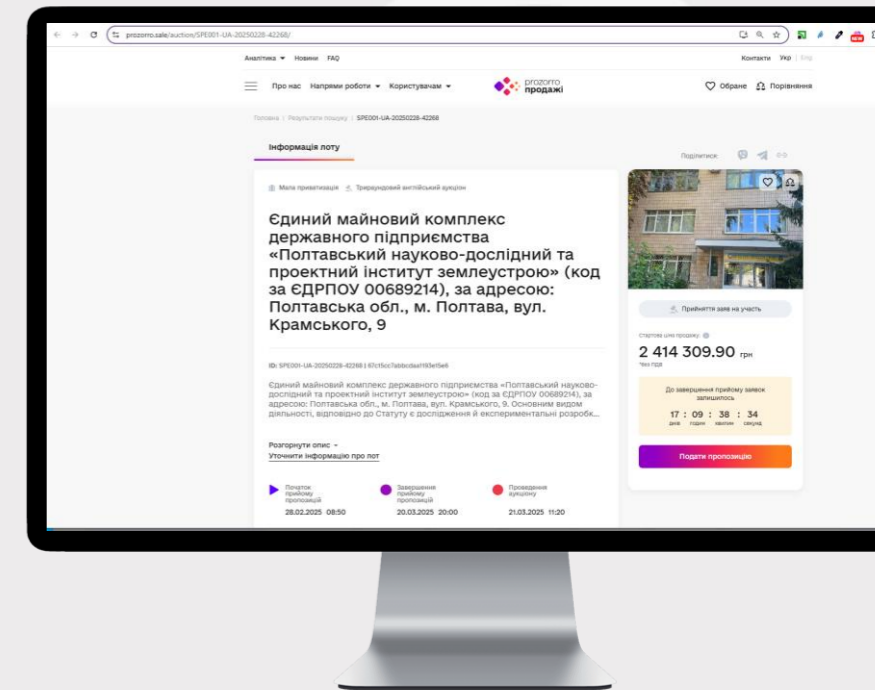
prozorro.sale/auction/SPE001-UA-20250228-42268/

Аналітика ▾ Новини FAQ

Контакти Укр Eng

Про нас Напрями роботи ▾ Користувачам ▾

prozorro продажі

Обране Порівняння

Головна | Результати пошуку | SPE001-UA-20250228-42268

Інформація лоту

Поділитися:

Мала приватизація Триразовий англійський аукціон

Єдиний майновий комплекс державного підприємства «Полтавський науково-дослідний та проектний інститут землеустрою» (код за ЄДРПОУ 00689214), за адресою: Полтавська обл., м. Полтава, вул. Крамського, 9

ID: SPE001-UA-20250228-42268 | 67c15cc7abbcdaa193e15e6

Єдиний майновий комплекс державного підприємства «Полтавський науково-дослідний та проектний інститут землеустрою» (код за ЄДРПОУ 00689214), за адресою: Полтавська обл., м. Полтава, вул. Крамського, 9. Основним видом діяльності, відповідно до Статуту є дослідження й експериментальні розробк...

Розгорнути опис ▾
Уточнити інформацію про лот

Початок прийому пропозицій 28.02.2025 08:50

Завершення прийому пропозицій 20.03.2025 20:00

Проведення аукціону 21.03.2025 11:20

Прийняття заяв на участь

Стартова ціна продажу

2 414 309.90 грн

Чека ПДВ

До завершення прийому заявок залишилось

17 : 09 : 38 : 34
днів годин хвилин секунд

Подати пропозицію